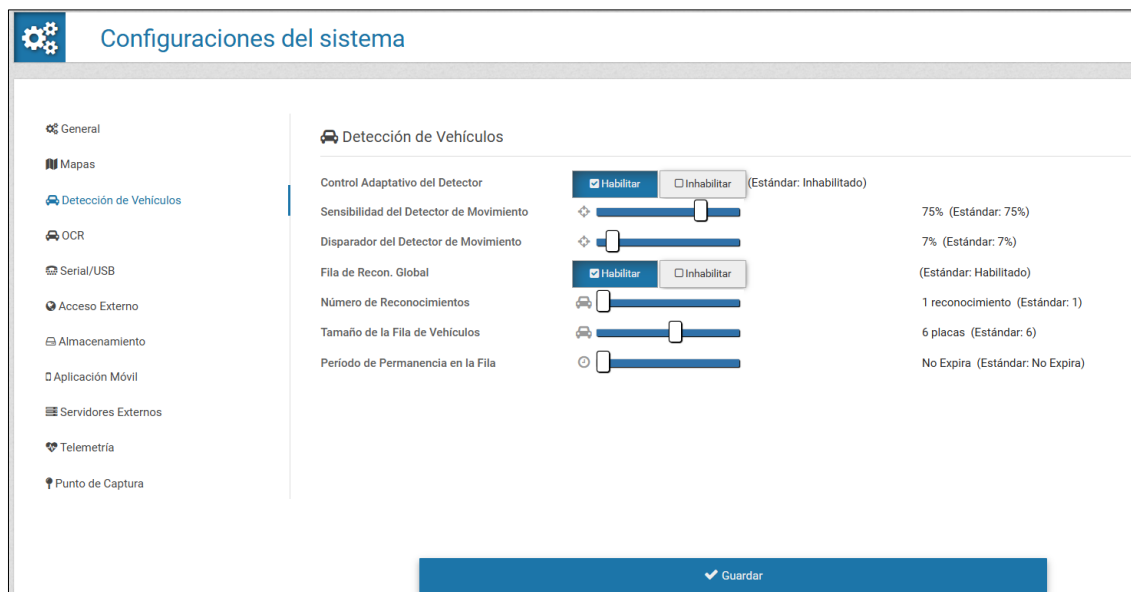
Configuraciones del sistema

General
Mapas
Detección de Vehículos
OCR
Serial/USB
Acceso Externo
Almacenamiento
Aplicación Móvil
Servidores Externos
Telemetría
Punto de Captura

Detección de Vehículos

Control Adaptativo del Detector | Habilitar | Inhabilitar | (Estándar: Inhabilitado)
Sensibilidad del Detector de Movimiento | 75% (Estándar: 75%)
Disparador del Detector de Movimiento | 7% (Estándar: 7%)
Fila de Recon. Global | Habilitar | Inhabilitar | (Estándar: Habilitado)
Número de Reconocimientos | 1 reconocimiento (Estándar: 1)
Tamaño de la Fila de Vehículos | 6 placas (Estándar: 6)
Periodo de Permanencia en la Fila | No Expira (Estándar: No Expira)

Guardar